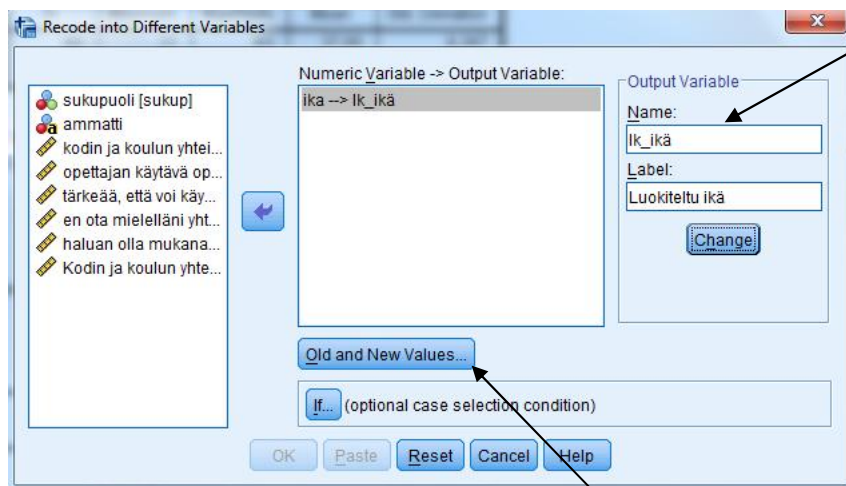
Recode into Different Variables

sukupuoli [sukup]
ammatti
kodin ja koulun yhtei...
opettajan käytävä op...
tärkeää, että voi käy...
en ota mielelläni yht...
haluan olla mukana...
Kodin ja koulun yhte...

Numeric Variable -> Output Variable:
ika --> lk_ikä

Output Variable
Name:
lk_ikä
Label:
Luokiteltu ikä
Change

Old and New Values...

If... (optional case selection condition)

OK Paste Reset Cancel Help